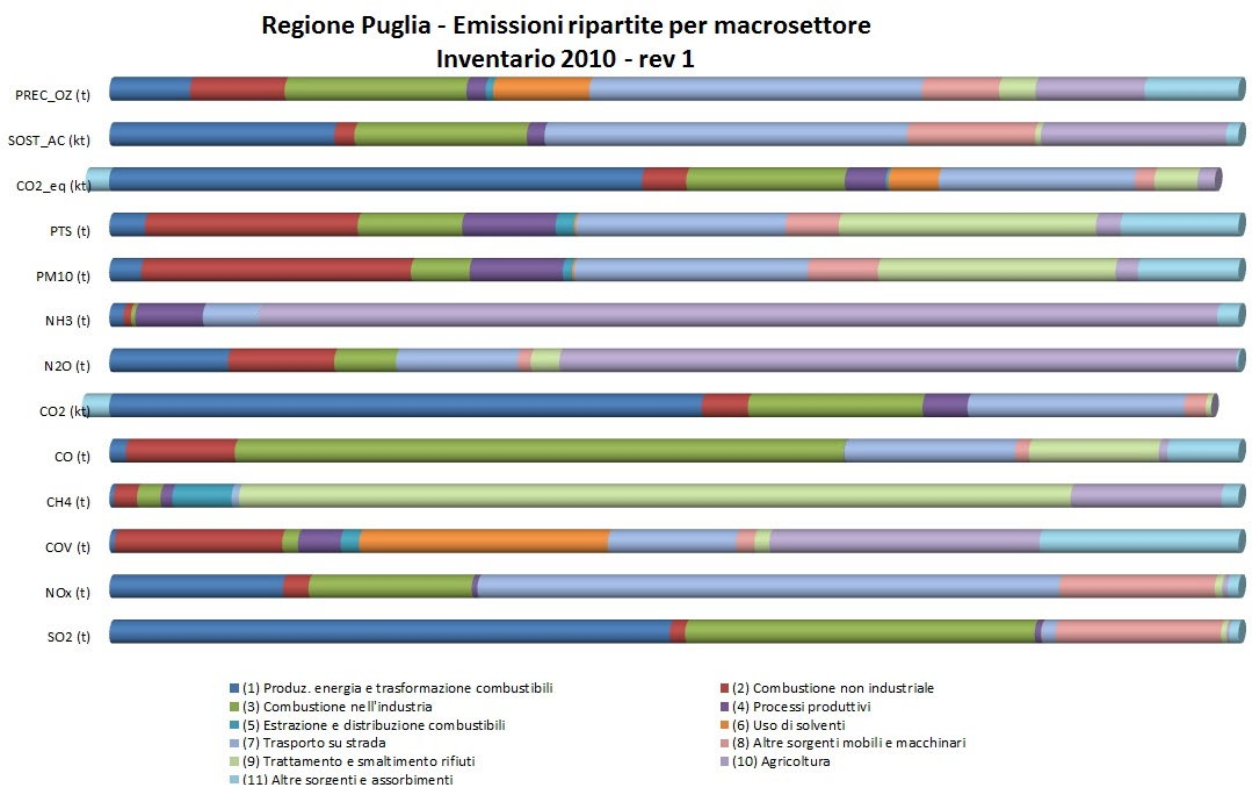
Regione Puglia - Emissioni ripartite per macrosettore
Inventario 2010 - rev 1

PREC_OZ (t)
SOST_AC (kt)
CO2_eq (kt)
PTS (t)
PM10 (t)
NH3 (t)
N2O (t)
CO2 (kt)
CO (t)
CH4 (t)
COV (t)
NOx (t)
SO2 (t)

(1) Produz. energia e trasformazione combustibili
(2) Combustione non industriale
(3) Combustione nell'industria
(4) Processi produttivi
(5) Estrazione e distribuzione combustibili
(6) Uso di solventi
(7) Trasporto su strada
(8) Altre sorgenti mobili e macchinari
(9) Trattamento e smaltimento rifiuti
(10) Agricoltura
(11) Altre sorgenti e assorbimenti